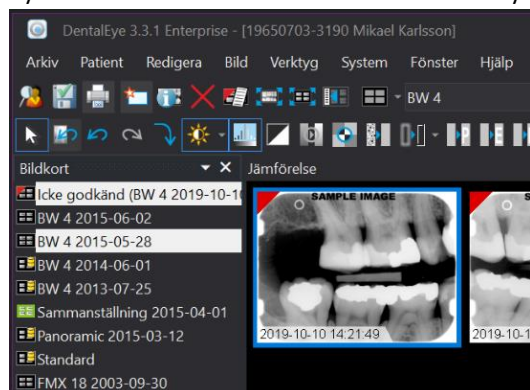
DentalEye 3.3.1 Enterprise - [19650703-3190 Mikael Karlsson]

Arkiv Patient Redigera Bild Verktyg System Fönster Hjälp

BW 4

Bildkort

Jämförelse

Icke godkänd (BW 4 2019-10-1

BW 4 2015-06-02

BW 4 2015-05-28

BW 4 2014-06-01

BW 4 2013-07-25

Sammanställning 2015-04-01

Panoramic 2015-03-12

Standard

FMX 18 2003-09-30

SAMPLE IMAGE

2019-10-10 14:21:49

2019-10-1